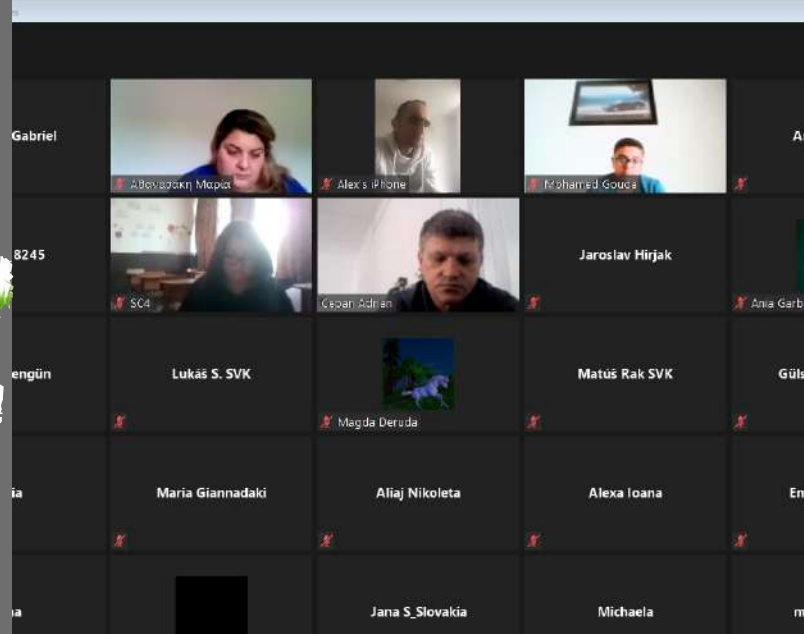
Gabriel

Αθανασάκη Μαρία

Alex's iPhone

Mohamed Gouda

A

8245

SC4

Cepan Adrian

Jaroslav Hirjak

Ania Garb

engün

Lukáš S. SVK

Magda Deruda

Matúš Rak SVK

Güls

ia

Maria Giannadaki

Aliaj Nikoleta

Alexa Ioana

Em

a

Jana S_Slovakia

Michaela

m